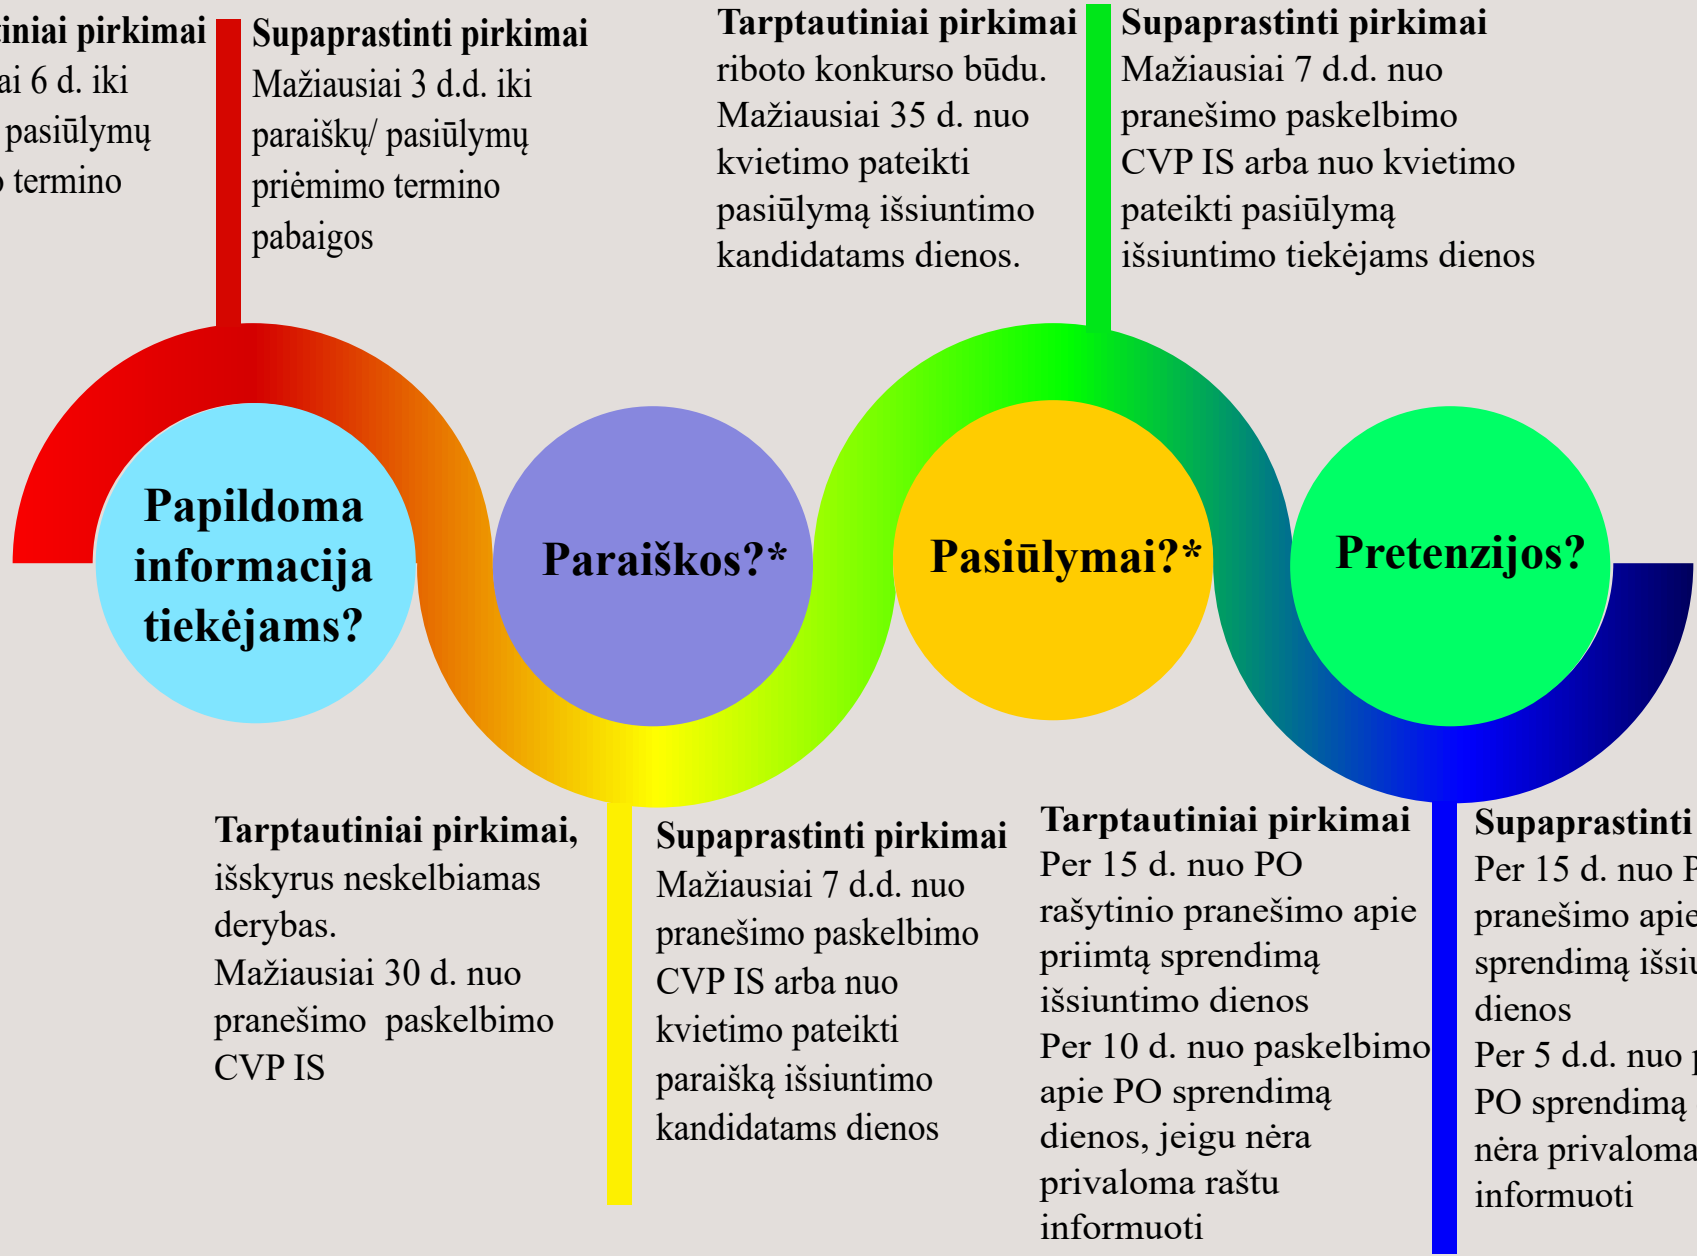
iniai pirkimai
ai 6 d. iki
pasiūlymų
termino

Supaprastinti pirkimai
Mažiausiai 3 d.d. iki paraiškų/ pasiūlymų priėmimo termino pabaigos

Tarptautiniai pirkimai
riboto konkurso būdu. Mažiausiai 35 d. nuo kvietimo pateikti pasiūlymą išsiuntimo kandidatams dienos.

Supaprastinti pirkimai
Mažiausiai 7 d.d. nuo pranešimo paskelbimo CVP IS arba nuo kvietimo pateikti pasiūlymą išsiuntimo tiekėjams dienos

Papildoma informacija tiekėjams?

Paraiškos?*

Pasiūlymai?*

Pretenzijos?

Tarptautiniai pirkimai,
išskyrus neskelbiamas derybas.
Mažiausiai 30 d. nuo pranešimo paskelbimo CVP IS

Supaprastinti pirkimai
Mažiausiai 7 d.d. nuo pranešimo paskelbimo CVP IS arba nuo kvietimo pateikti paraišką išsiuntimo kandidatams dienos

Tarptautiniai pirkimai
Per 15 d. nuo PO rašytinio pranešimo apie priimtą sprendimą išsiuntimo dienos
Per 10 d. nuo paskelbimo apie PO sprendimą dienos, jeigu nėra privaloma raštu informuoti

Supaprastinti
Per 15 d. nuo P
pranešimo apie
sprendimą išsiu
dienos
Per 5 d.d. nuo p
PO sprendimą
nėra privaloma
informuoti